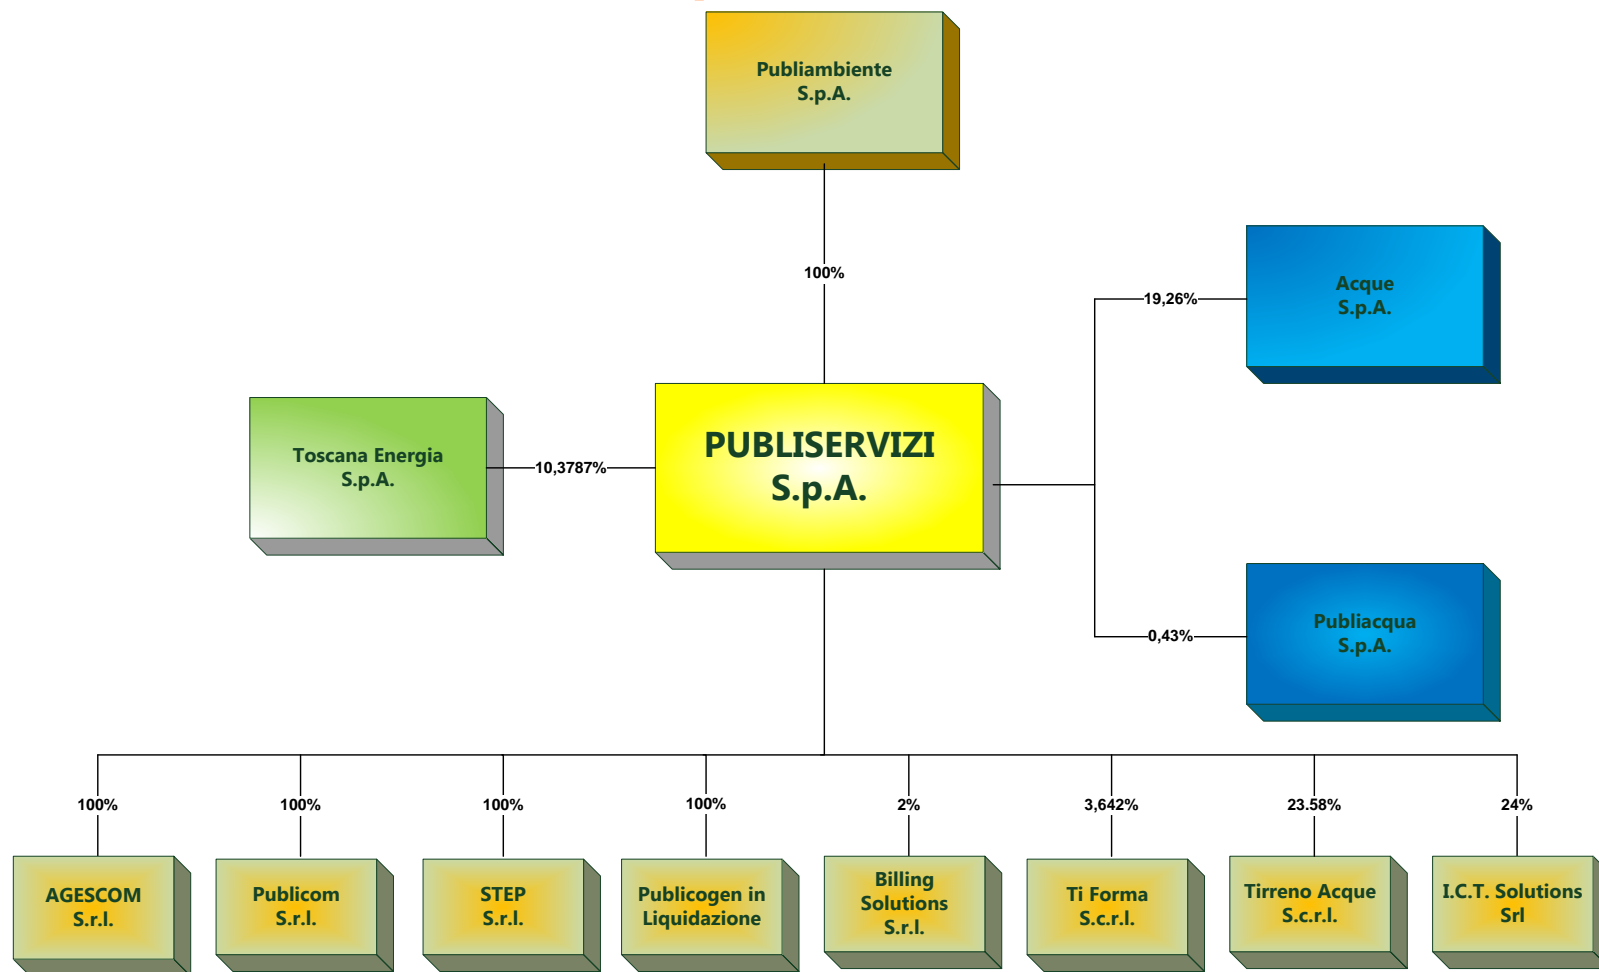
Publiambiente S.p.A.

100%

Acque S.p.A.

19,26%

Toscana Energia S.p.A.

10,3787%

PUBLISERVIZI S.p.A.

Publiacqua S.p.A.

0,43%

100%

100%

100%

100%

2%

3,642%

23.58%

24%

AGESCOM S.r.l.

Publicom S.r.l.

STEP S.r.l.

Publicogen in Liquidazione

Billing Solutions S.r.l.

Ti Forma S.c.r.l.

Tirreno Acque S.c.r.l.

I.C.T. Solutions Srl